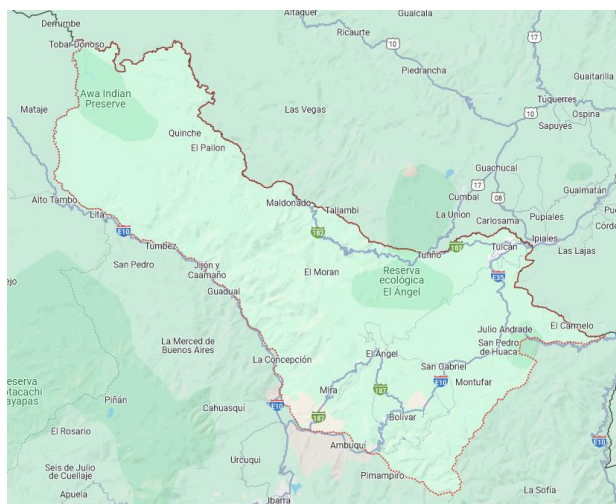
Altaquer
Gualcala
Derrumbe
Ricaurte
Tobar Donoso
10
17
Piedrancha
Guaitarilla
Awa Indian Preserve
Mataje
Las Vegas
Túquerres
10
Ospina
Sapuyes
Quinche
El Pailon
Guachucal
Cumbal
17
08
Guaimatán
Maldonado
Tallambi
La Union
Carlosama
Pupiales
Alto Tambo
Lita
E10
Ipiales
Tufiño
Tulcán
Las Lajas
Tumbez
San Pedro
Jijón y Caamaño
El Moran
Reserva ecológica El Ángel
E35
Guadual
Julio Andrade
El Carmelo
San Pedro de Huaca
La Merced de Buenos Aires
La Concepción
El Ángel
San Gabriel
Montufar
E10
Mira
Piñan
Cahuasquí
E10
Bolivar
El Rosario
Ambuquí
E10
Urcuqui
Seis de Julio de Cuellaje
Pimampiro
Apuela
Ibarra
La Sofia